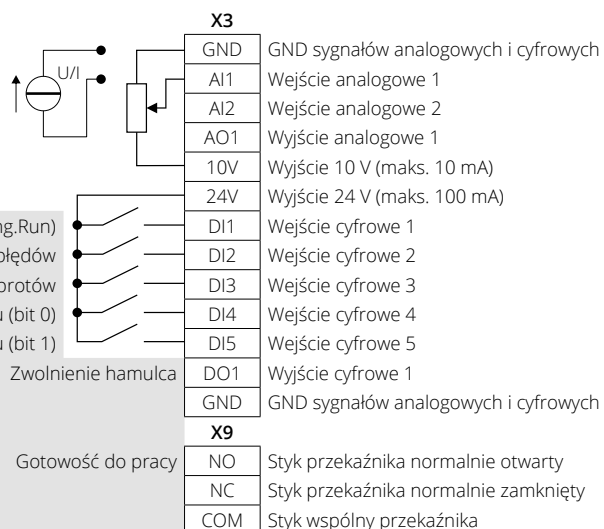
X3

U/I

| GND | GND sygnałów analogowych i cyfrowych |
|---|---|
| AI1 | Wejście analogowe 1 |
| AI2 | Wejście analogowe 2 |
| AO1 | Wyjście analogowe 1 |
| 10V | Wyjście 10 V (maks. 10 mA) |
| 24V | Wyjście 24 V (maks. 100 mA) |
| DI1 | Wejście cyfrowe 1 |
| DI2 | Wejście cyfrowe 2 |
| DI3 | Wejście cyfrowe 3 |
| DI4 | Wejście cyfrowe 4 |
| DI5 | Wejście cyfrowe 5 |
| DO1 | Wyjście cyfrowe 1 |
| GND | GND sygnałów analogowych i cyfrowych |

g.Run)
błędów
protów
u (bit 0)
u (bit 1)
Zwolnienie hamulca

X9

Gotowość do pracy

| NO | Styk przekaźnika normalnie otwarty |
|---|---|
| NC | Styk przekaźnika normalnie zamknięty |
| COM | Styk wspólny przekaźnika |